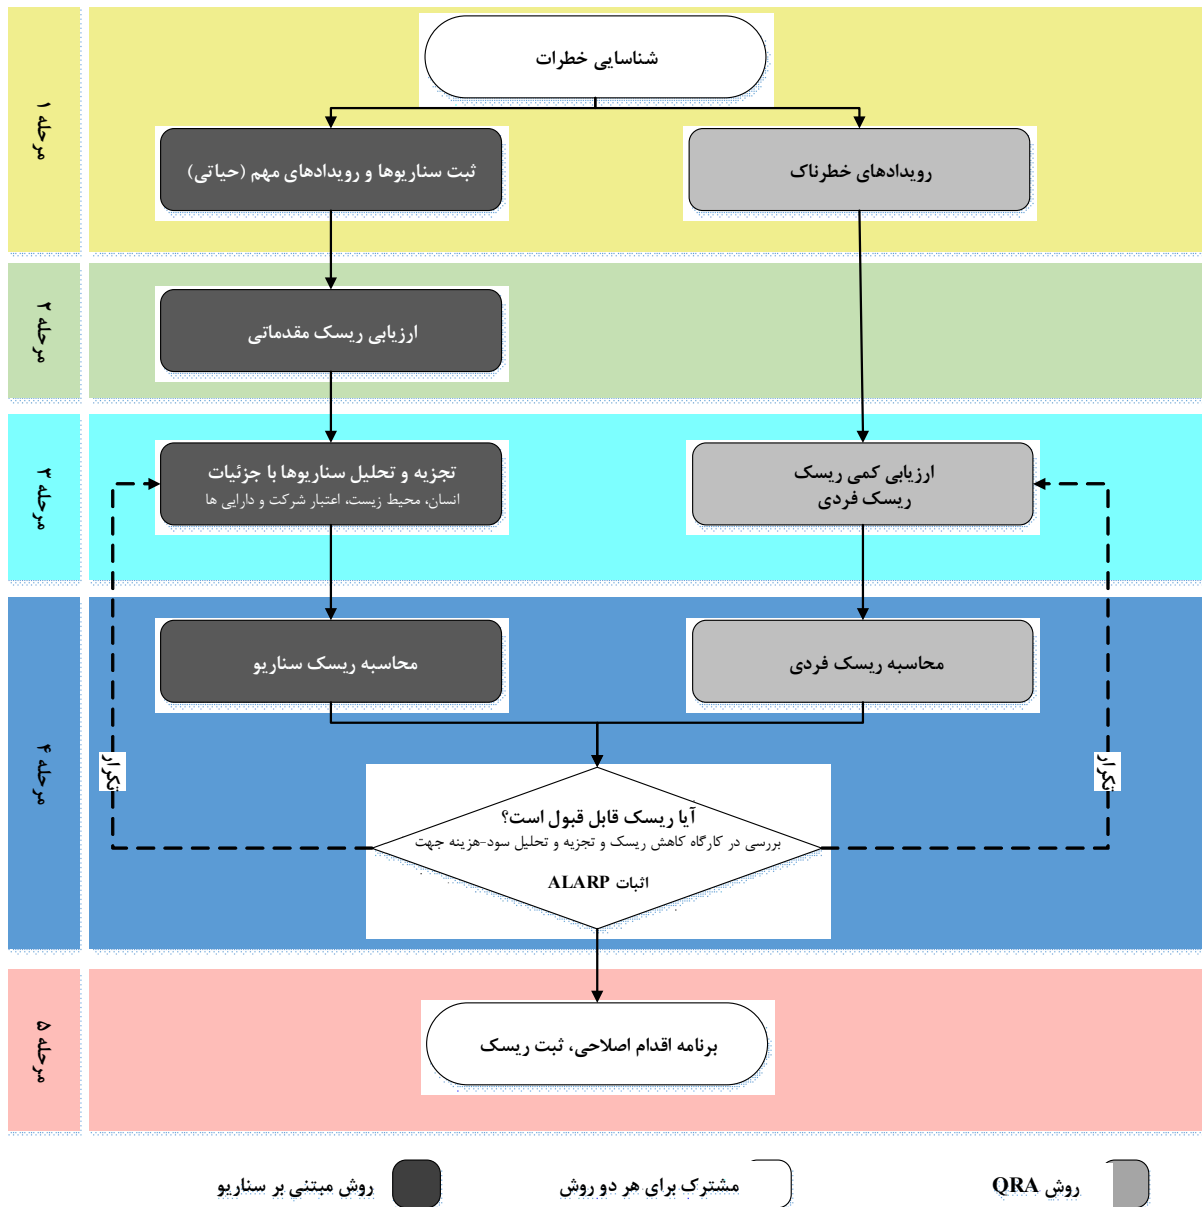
مرحله ۱

شناسایی خطرات

ثبت سناریوها و رویدادهای مهم (حیاتی)

رویدادهای خطرناک

مرحله ۲

ارزیابی ریسک مقدماتی

مرحله ۳

تجزیه و تحلیل سناریوها با جزئیات
انسان، محیط زیست، اعتبار شرکت و دارایی ها

ارزیابی کمی ریسک
ریسک فردی

مرحله ۴

محاسبه ریسک سناریو

محاسبه ریسک فردی

تکرار

تکرار

آیا ریسک قابل قبول است؟
بررسی در کارگاه کاهش ریسک و تجزیه و تحلیل سود-هزینه جهت اثبات ALARP

مرحله ۵

برنامه اقدام اصلاحی، ثبت ریسک

روش مبتنی بر سناریو

مشترک برای هر دو روش

روش QRA